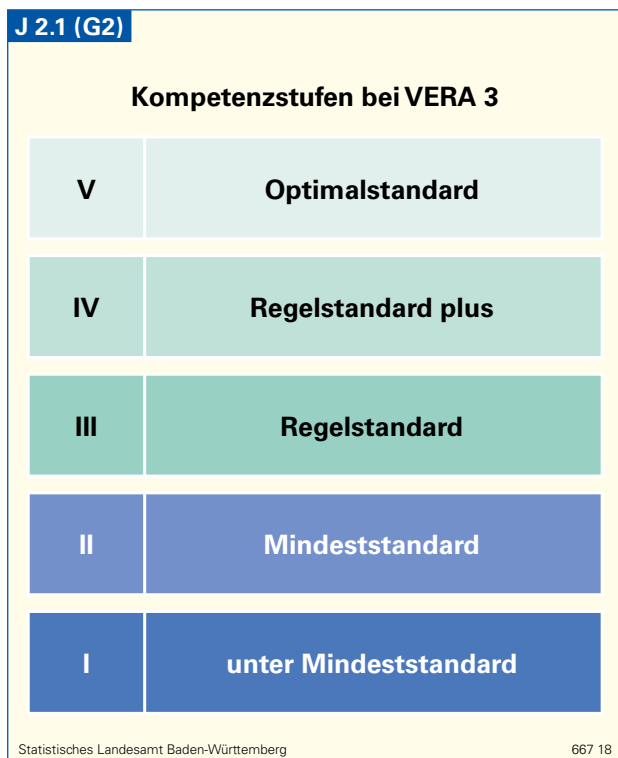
J 2.1 (G2)

Kompetenzstufen bei VERA 3

| | |
|---|---|
| V | Optimalstandard |
| IV | Regelstandard plus |
| III | Regelstandard |
| II | Mindeststandard |
| I | unter Mindeststandard |

Statistisches Landesamt Baden-Württemberg 667 18